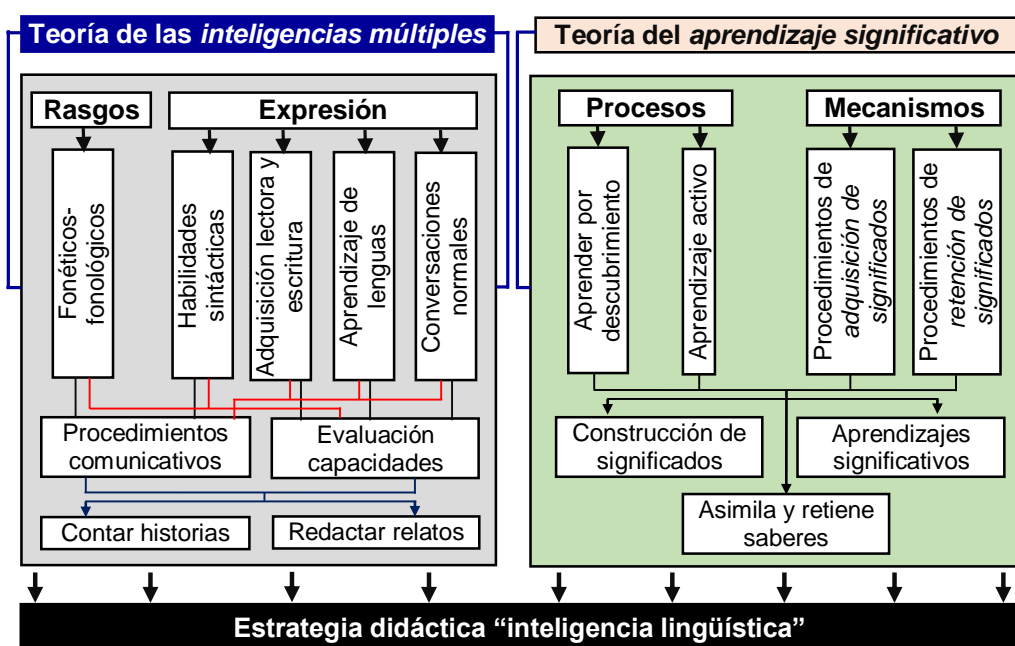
Teoría de las *inteligencias múltiples*

Rasgos

Expresión

Fonéticos-fonológicos

Habilidades sintácticas

Adquisición lectora y escritura

Aprendizaje de lenguas

Conversaciones normales

Procedimientos comunicativos

Evaluación capacidades

Contar historias

Redactar relatos

Teoría del *aprendizaje significativo*

Procesos

Mecanismos

Aprender por descubrimiento

Aprendizaje activo

Procedimientos de *adquisición de significados*

Procedimientos de *retención de significados*

Construcción de significados

Aprendizajes significativos

Asimila y retiene saberes

Estrategia didáctica “inteligencia lingüística”